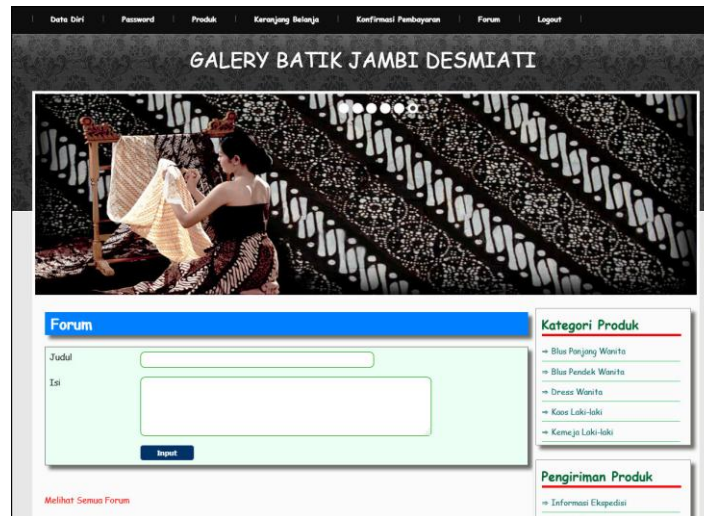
Data Diri | Password | Produk | Keranjang Belanja | Konfirmasi Pembayaran | Forum | Logout

GALERY BATIK JAMBI DESMIATI

Forum

Judul

Isi

Input

Melihat Semua Forum

Kategori Produk

→ Blus Panjang Wanita

→ Blus Pendek Wanita

→ Dress Wanita

→ Kaos Laki-laki

→ Kemeja Laki-laki

Pengiriman Produk

→ Informasi Ekspedisi